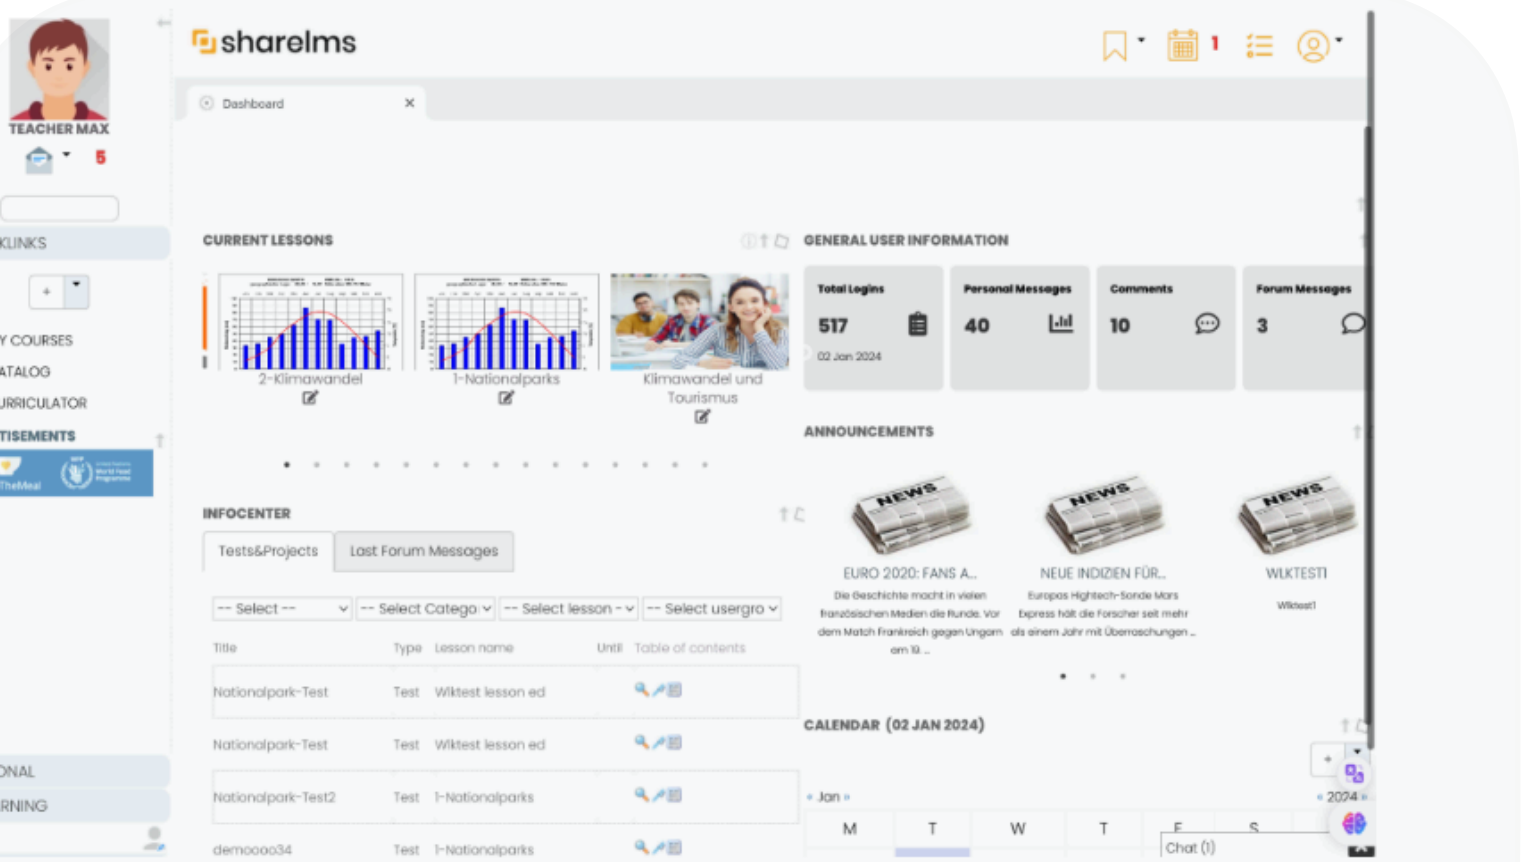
sharelms

1

TEACHER MAX

5

KLINKS

+

Y COURSES
ATALOG
URRICULATOR
TISEMENTS

TheMeal

Dashboard

CURRENT LESSONS

2-Klimawandel

1-Nationalparks

Klimawandel und Tourismus

GENERAL USER INFORMATION

| Total Logins | Personal Messages | Comments | Forum Messages |
|---|---|---|---|
| 517 | 40 | 10 | 3 |
| 02 Jan 2024 | | | |

ANNOUNCEMENTS

EURO 2020: FANS A...
Die Geschichte macht in vielen französischen Medien die Runde. Vor dem Match Frankreich gegen Ungarn am 19. ...

NEUE INDIZIEN FÜR...
Europas Hightech-Sonde Mars Express hält die Forscher seit mehr als einem Jahr mit Überraschungen ...

WLKTEST1
Wlktest1

INFOCENTER

Tests&Projects | Last Forum Messages

-- Select -- | -- Select Catego | -- Select lesson -- | -- Select usergro

| Title | Type | Lesson name | Until | Table of contents |
|---|---|---|---|---|
| Nationalpark-Test | Test | Wlktest lesson ed | | |
| Nationalpark-Test | Test | Wlktest lesson ed | | |
| Nationalpark-Test2 | Test | 1-Nationalparks | | |
| demoooo34 | Test | 1-Nationalparks | | |

CALENDAR (02 JAN 2024)

+

« Jan »

« 2024 »

| M | T | W | T | F | S |
|---|---|---|---|---|---|

Chat (1)

ONAL
RNING